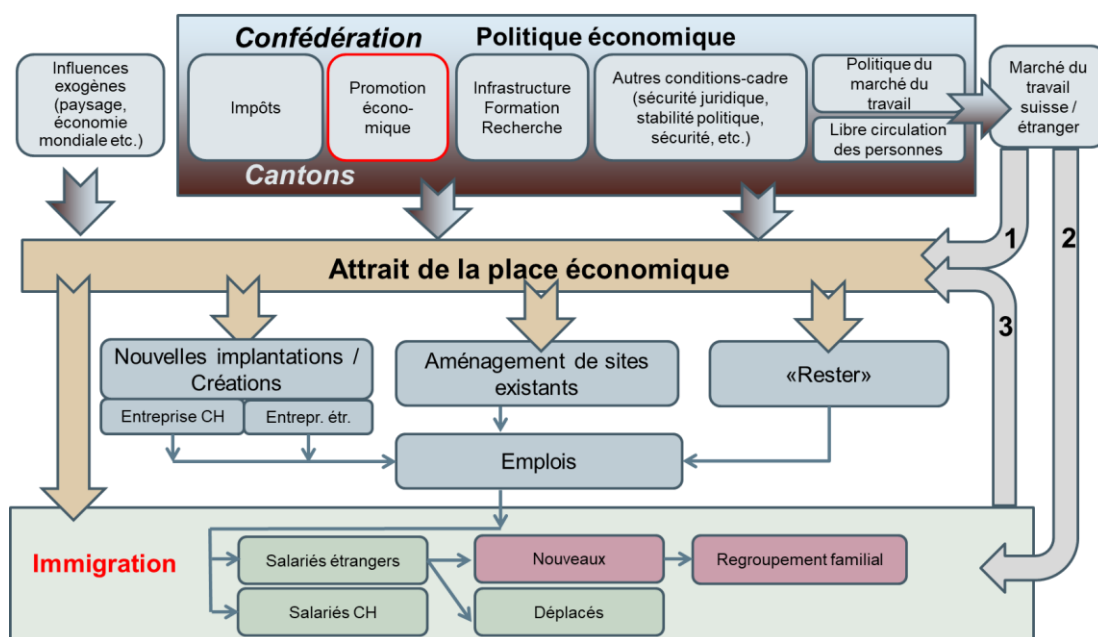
Confédération

Politique économique

Influences exogènes (paysage, économie mondiale etc.)

Impôts

Promotion économique

Infrastructure Formation Recherche

Autres conditions-cadre (sécurité juridique, stabilité politique, sécurité, etc.)

Politique du marché du travail

Libre circulation des personnes

Marché du travail suisse / étranger

Cantons

1

2

Attrait de la place économique

3

Nouvelles implantations / Créations

Entreprise CH

Entrepr. étr.

Aménagement de sites existants

«Rester»

Emplois

Immigration

Salariés étrangers

Salariés CH

Nouveaux

Déplacés

Regroupement familial